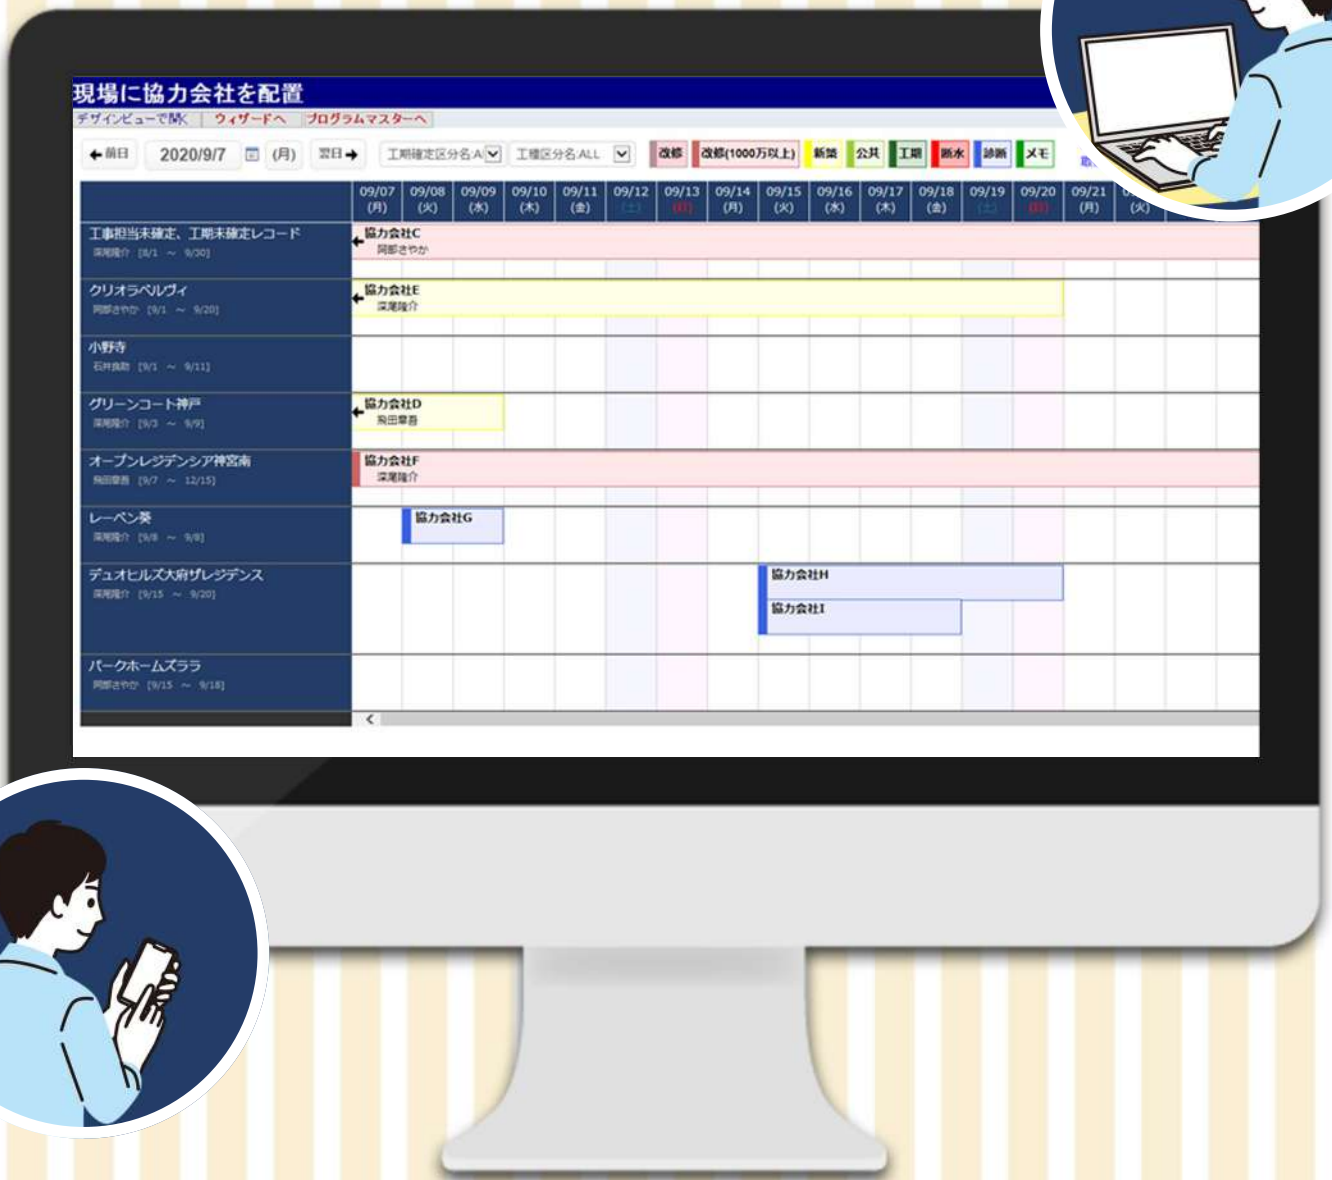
現場に協力会社を配置

デザインビューで開く ウィザードへ プログラムマスターへ

← 前日 2020/9/7 (月) 翌日 → 工期確定区分名:A 工種区分名:ALL 改修 改修(1000万以上) 新築 公共 工期 断水 診断 メモ

| | 09/07 (月) | 09/08 (火) | 09/09 (水) | 09/10 (木) | 09/11 (金) | 09/12 (土) | 09/13 (日) | 09/14 (月) | 09/15 (火) | 09/16 (水) | 09/17 (木) | 09/18 (金) | 09/19 (土) | 09/20 (日) | 09/21 (月) | (火) |
|---|---|---|---|---|---|---|---|---|---|---|---|---|---|---|---|---|
| 工事担当未確定、工期未確定レコード 深尾隆介 [8/1 ～ 9/30] | 協力会社C 岡部さやか | | | | | | | | | | | | | | | |
| クリオラベルヴィ 岡部さやか [9/1 ～ 9/20] | 協力会社E 深尾隆介 | | | | | | | | | | | | | | | |
| 小野寺 石井良助 [9/1 ～ 9/11] | | | | | | | | | | | | | | | | |
| グリーンコート神戸 深尾隆介 [9/3 ～ 9/9] | 協力会社D 飛田章吾 | | | | | | | | | | | | | | | |
| オープンレジデンシア神宮南 飛田章吾 [9/7 ～ 12/15] | 協力会社F 深尾隆介 | | | | | | | | | | | | | | | |
| レーベン葵 深尾隆介 [9/8 ～ 9/8] | | 協力会社G | | | | | | | | | | | | | | |
| デュオヒルズ大府ザレジデンス 深尾隆介 [9/15 ～ 9/20] | | | | | | | | | 協力会社H 協力会社I | | | | | | | |
| パークホームズララ 岡部さやか [9/15 ～ 9/18] | | | | | | | | | | | | | | | | |

<